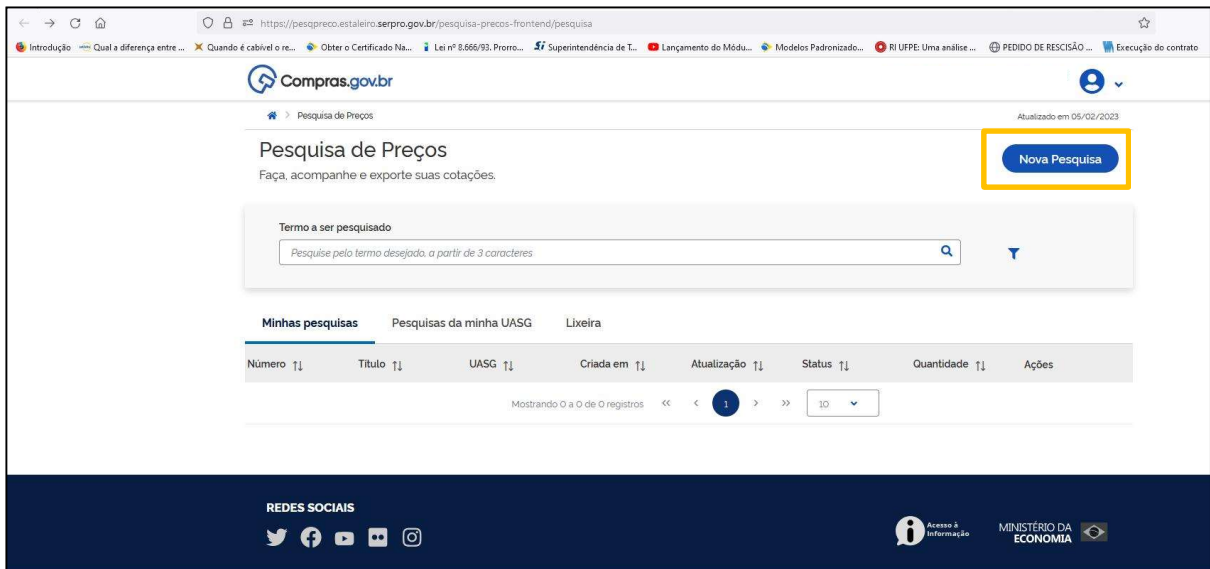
https://pesqpreco.estaleiro.serpro.gov.br/pesquisa-precos-frontend/pesquisa

Introdução | Qual a diferença entre ... | Quando é cabível o re... | Obter o Certificado Na... | Lei nº 8.666/93. Prorro... | Superintendência de T... | Lançamento do Módu... | Modelos Padronizado... | RI UFPE: Uma análise ... | PEDIDO DE RESCISÃO ... | Execução do contrato

Compras.gov.br

Pesquisa de Preços

Atualizado em 05/02/2023

Pesquisa de Preços

Faça, acompanhe e exporte suas cotações.

Nova Pesquisa

Termo a ser pesquisado

Pesquise pelo termo desejado, a partir de 3 caracteres

Minhas pesquisas | Pesquisas da minha UASG | Lixeira

| Número ⇅ | Título ⇅ | UASG ⇅ | Criada em ⇅ | Atualização ⇅ | Status ⇅ | Quantidade ⇅ | Ações |
|---|---|---|---|---|---|---|---|

Mostrando 0 a 0 de 0 registros « ‹ 1 › » 10

REDES SOCIAIS

Acesso à Informação

MINISTÉRIO DA ECONOMIA